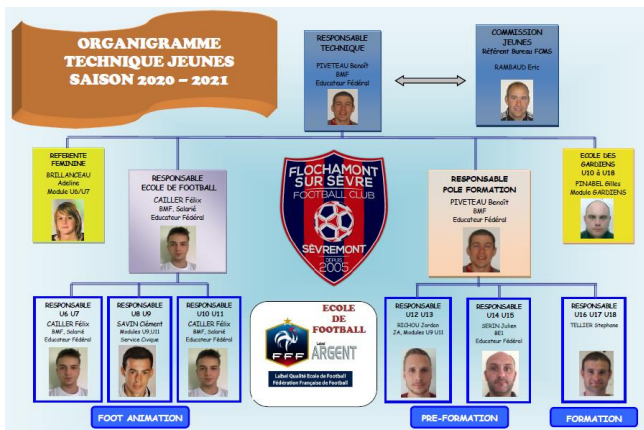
ORGANIGRAMME TECHNIQUE JEUNES SAISON 2020 – 2021

RESPONSABLE TECHNIQUE
PIVETEAU Benoît
BMF
Educateur Fédéral

COMMISSION JEUNES
Référent Bureau FCMS
RAMBAUD Eric

REFERENTE FEMININE
BRILLANCEAU Adeline
Module U6/U7

RESPONSABLE ECOLE DE FOOTBALL
CAILLER Félix
BMF, Salarié
Educateur Fédéral

FLOCHAMONT SUR SEVRE FOOTBALL CLUB
SEVREMONT
DEPUIS 2005

RESPONSABLE POLE FORMATION
PIVETEAU Benoît
BMF
Educateur Fédéral

ECOLE DES GARDIENS
U10 à U18
PINABEL Gilles
Module GARDIENS

RESPONSABLE
U6 U7
CAILLER Félix
BMF, Salarié
Educateur Fédéral

RESPONSABLE
U8 U9
SAVIN Clément
Modules U9,U11
Service Civique

RESPONSABLE
U10 U11
CAILLER Félix
BMF, Salarié
Educateur Fédéral

ECOLE DE FOOTBALL
FFF
Label ARGENT
Label Qualité Ecole de Football
Fédération Française de Football

RESPONSABLE
U12 U13
RICHOU Jordan
ZA, Modules U9 U11

RESPONSABLE
U14 U15
SERIN Julien
BEI
Educateur Fédéral

RESPONSABLE
U16 U17 U18
TELLIER Stephane

FOOT ANIMATION

PRE-FORMATION

FORMATION